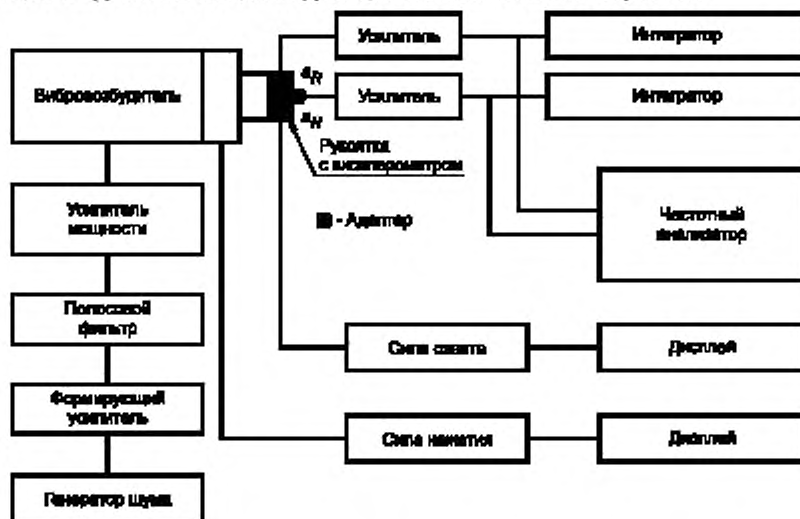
Вибровозбудитель

Усилитель

Интегратор

$a_R$

$a_W$

Усилитель

Интегратор

Рукоятка с акселерометром

Усилитель мощности

■ - Адаптер

Частотный анализатор

Полосовой фильтр

Сила охвата

Дисплей

Формирующий усилитель

Сила нажатия

Дисплей

Генератор шума